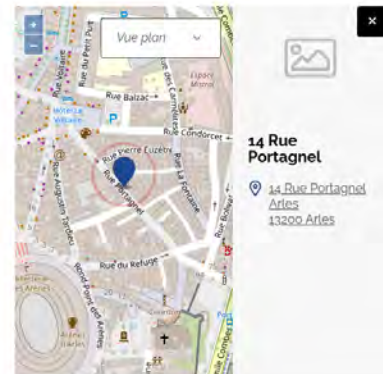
+
−
Vue plan
Rue du Port
Rue Voltaire
Hôtel La Voltaire
Rue Balzac
Rue des Carmélites
Espace Monod
Rue Condorcet
Rue Pierre Euzéby
Rue Portagnel
Rue de la Fontaine
Rue Auguste Tardieu
Rue du Refuge
Rond-Point des Arènes
Arènes d'Arles
×
14 Rue Portagnel
14 Rue Portagnel
Arles
13200 Arles